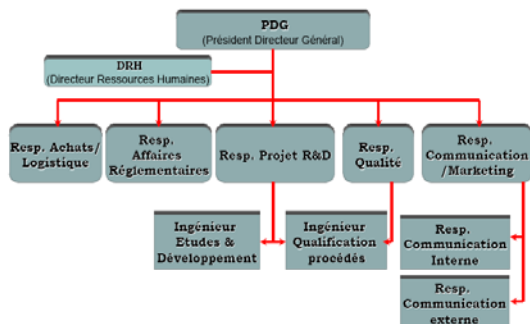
PDG
(Président Directeur Général)

DRH
(Directeur Ressources Humaines)

Resp. Achats/ Logistique

Resp. Affaires Réglementaires

Resp. Projet R&D

Resp. Qualité

Resp. Communication /Marketing

Ingénieur Etudes & Développement

Ingénieur Qualification procédés

Resp. Communication Interne

Resp. Communication externe